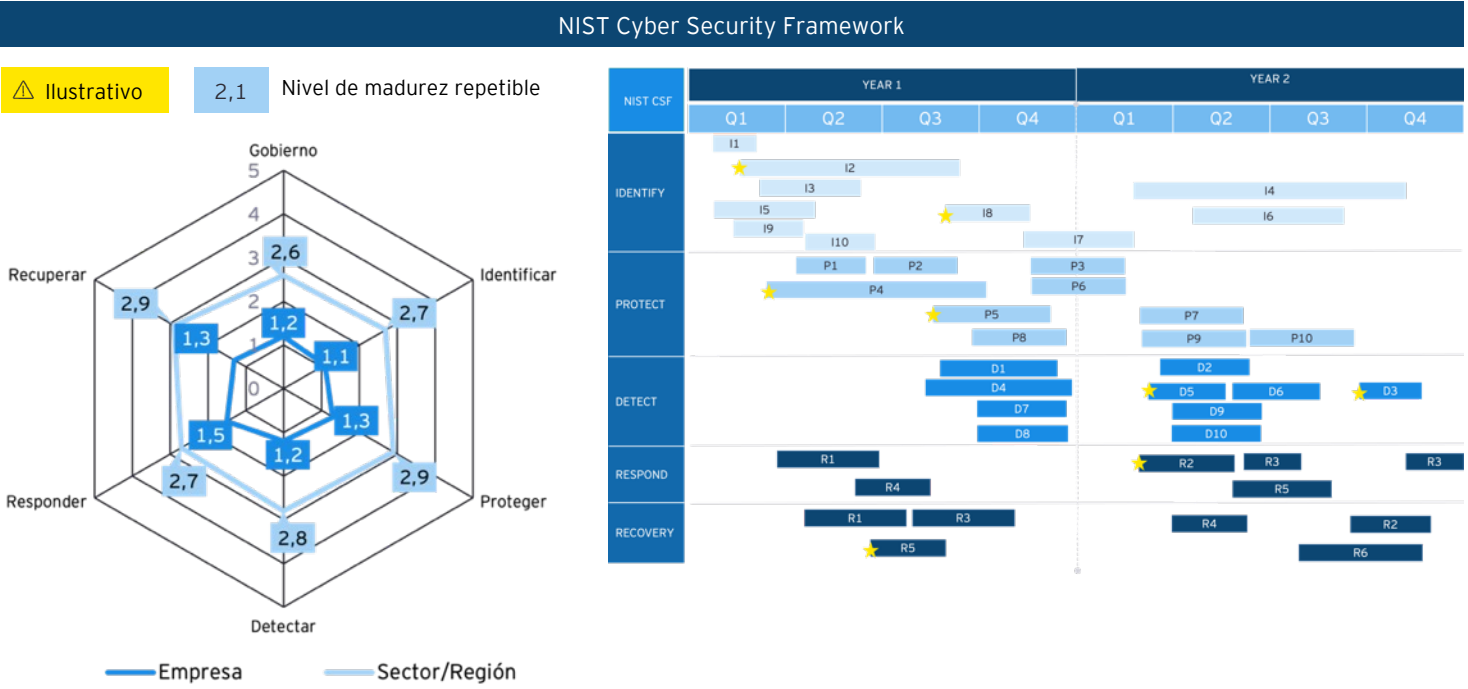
NIST Cyber Security Framework

⚠ Ilustrativo

2,1 Nivel de madurez repetible

Gobierno
5
4
3
2
1
0
Identificar
Proteger
Detectar
Responder
Recuperar

2,6
2,7
2,9
2,8
2,7
2,9
1,2
1,1
1,3
1,2
1,5
1,3

Empresa
Sector/Región

| NIST CSF | YEAR 1 | | | | YEAR 2 | | | |
|---|---|---|---|---|---|---|---|---|
| | Q1 | Q2 | Q3 | Q4 | Q1 | Q2 | Q3 | Q4 |

IDENTIFY
I1
I2
I3
I4
I5
I8
I6
I9
I10
I7

PROTECT
P1
P2
P3
P4
P6
P5
P7
P8
P9
P10

DETECT
D1
D2
D4
D5
D6
D3
D7
D9
D8
D10

RESPOND
R1
R2
R3
R3
R4
R5

RECOVERY
R1
R3
R4
R2
R5
R6